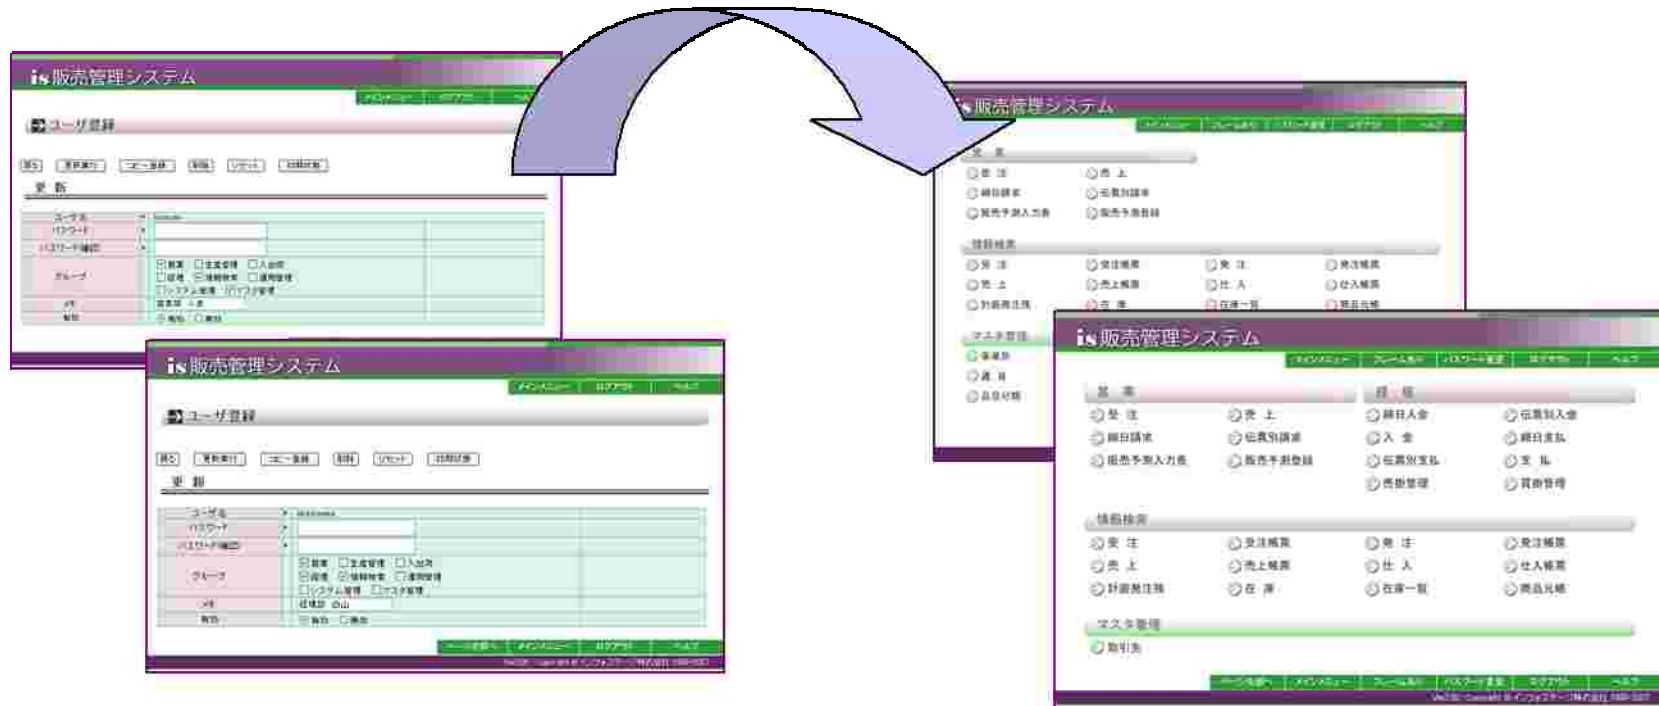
is 販売管理システム

メインメニュー　ログアウト　ヘルプ

ユーザ登録

閉る　更新実行　コピー登録　削除　リセット　初期状態

更新

| ユーザ名 | * |
|---|---|
| パスワード | * |
| パスワード確認 | * |
| グループ | ☑営業 □生産管理 □入出荷 ☑経理 ☑情報検索 □運用管理 □システム管理 ☑マスタ管理 |
| メモ | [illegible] |
| 有効 | ◉有効 ○無効 |

is 販売管理システム

メインメニュー　ログアウト　ヘルプ

ユーザ登録

閉る　更新実行　コピー登録　削除　リセット　初期状態

更新

| ユーザ名 | * |
|---|---|
| パスワード | * |
| パスワード確認 | * |
| グループ | ☑営業 □生産管理 □入出荷 ☑経理 ☑情報検索 □運用管理 □システム管理 □マスタ管理 |
| メモ | 経理部 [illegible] |
| 有効 | ◉有効 ○無効 |

ページ先頭へ　メインメニュー　ログアウト　ヘルプ

is 販売管理システム

メインメニュー　フレーム表示　パスワード変更　ログアウト　ヘルプ

営業
受注　売上　締日請求　伝票別請求　販売予測入力表　販売予測登録

情報検索
受注　受注帳票　発注　発注帳票　売上　売上帳票　仕入　仕入帳票　計画発注残　在庫　在庫一覧　商品元帳

マスタ管理
取引先

is 販売管理システム

メインメニュー　フレーム表示　パスワード変更　ログアウト　ヘルプ

営業
受注　売上　締日請求　伝票別請求　販売予測入力表　販売予測登録

経理
締日入金　伝票別入金　入金　締日支払　伝票別支払　支払　売掛管理　買掛管理

情報検索
受注　受注帳票　発注　発注帳票　売上　売上帳票　仕入　仕入帳票　計画発注残　在庫　在庫一覧　商品元帳

マスタ管理
取引先

ページ先頭へ　メインメニュー　フレーム表示　パスワード変更　ログアウト　ヘルプ

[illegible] Copyright © インフォファーム株式会社 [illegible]